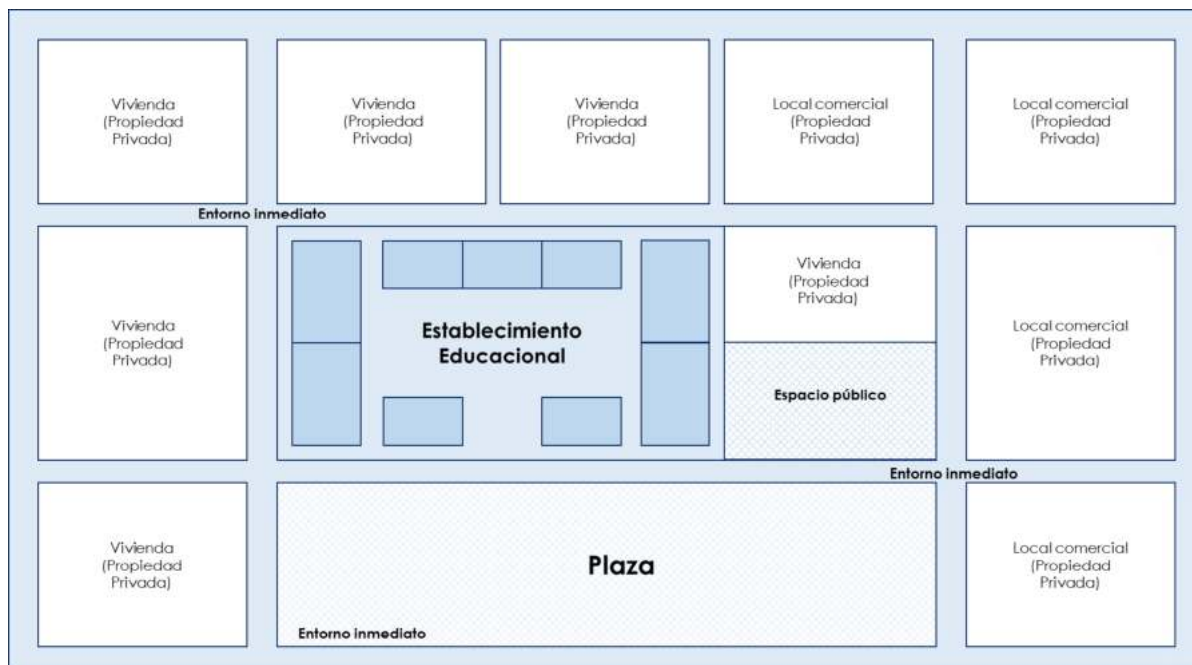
Vivienda (Propiedad Privada)

Vivienda (Propiedad Privada)

Vivienda (Propiedad Privada)

Local comercial (Propiedad Privada)

Local comercial (Propiedad Privada)

Entorno inmediato

Vivienda (Propiedad Privada)

Establecimiento Educacional

Vivienda (Propiedad Privada)

Espacio público

Local comercial (Propiedad Privada)

Entorno inmediato

Vivienda (Propiedad Privada)

Plaza

Local comercial (Propiedad Privada)

Entorno inmediato